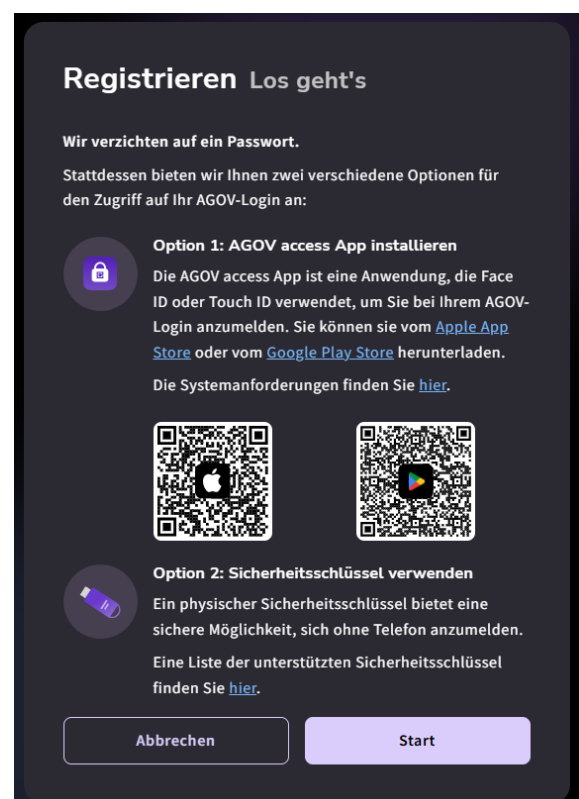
Registrieren Los geht's

Wir verzichten auf ein Passwort.

Stattdessen bieten wir Ihnen zwei verschiedene Optionen für den Zugriff auf Ihr AGOV-Login an:

Option 1: AGOV access App installieren

Die AGOV access App ist eine Anwendung, die Face ID oder Touch ID verwendet, um Sie bei Ihrem AGOV-Login anzumelden. Sie können sie vom Apple App Store oder vom Google Play Store herunterladen.

Die Systemanforderungen finden Sie hier.

Option 2: Sicherheitsschlüssel verwenden

Ein physischer Sicherheitsschlüssel bietet eine sichere Möglichkeit, sich ohne Telefon anzumelden.

Eine Liste der unterstützten Sicherheitsschlüssel finden Sie hier.

Abbrechen

Start